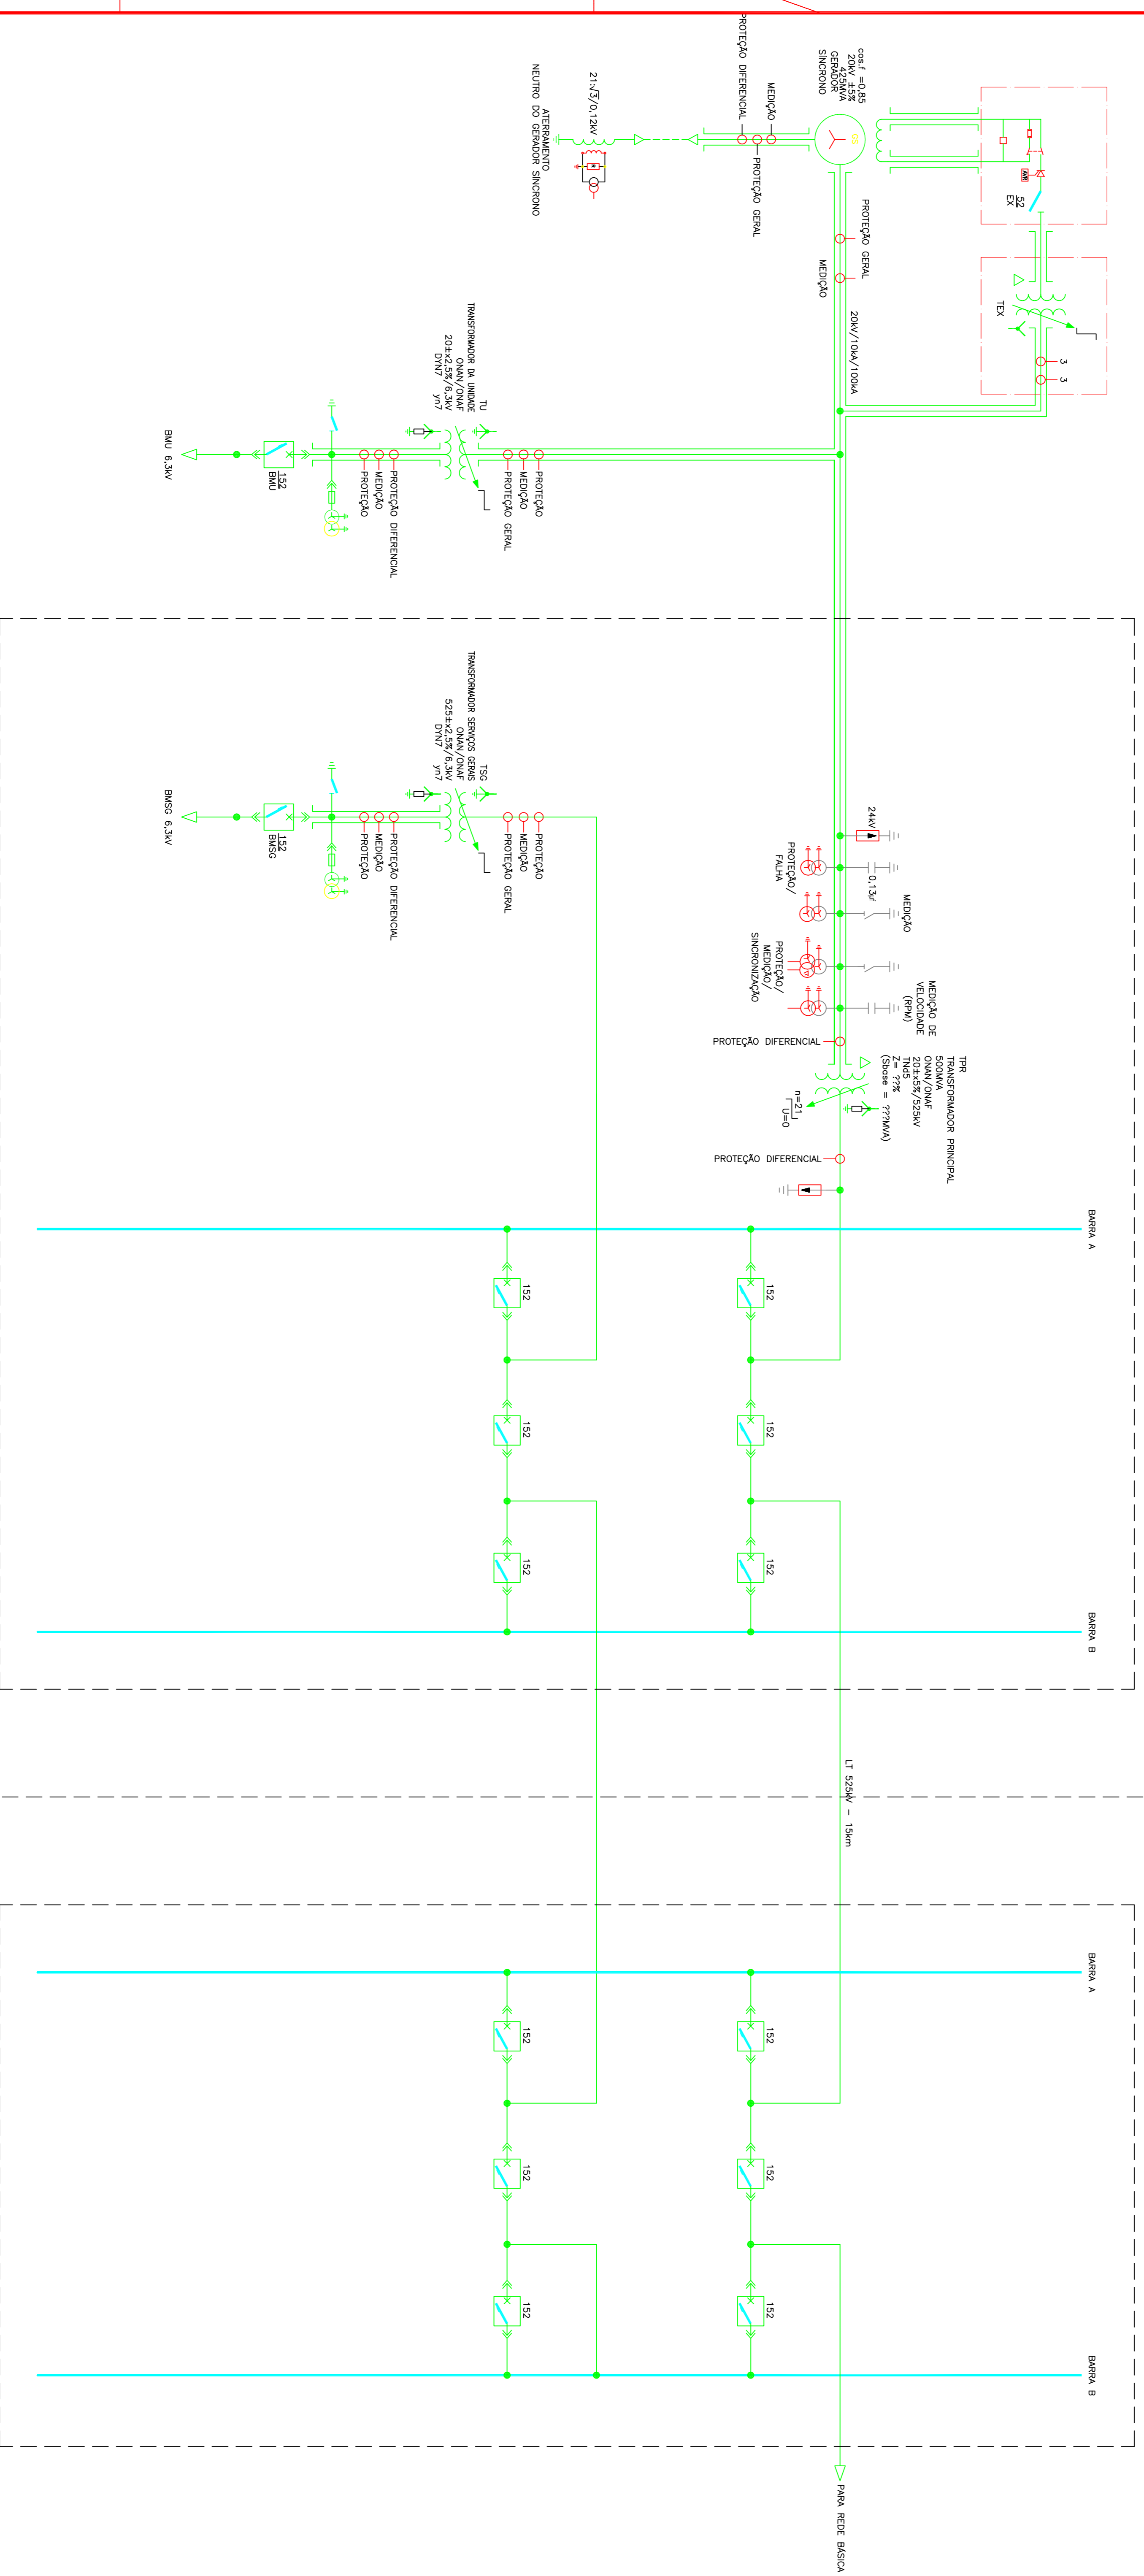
PROTEÇÃO DIFERENCIAL

MEDIÇÃO

PROTEÇÃO GERAL

cos.f =0,85
20kV ±5%
425MVA
GERADOR
SINCRONO

52
EX

TEX

3
3

$21\sqrt{3}/0,12kV$

ATERRAMENTO
NEUTRO DO GERADOR SINCRONO

PROTEÇÃO GERAL

MEDIÇÃO

20kV/10kA/100kA

TU
TRANSFORMADOR DA UNIDADE
ONAN/ONAF
20±2,5%/6,3kV
DYN7 yn7

PROTEÇÃO
MEDIÇÃO
PROTEÇÃO GERAL

PROTEÇÃO DIFERENCIAL
MEDIÇÃO
PROTEÇÃO

152
BMU

BMU 6,3kV

TSG
TRANSFORMADOR SERVIÇOS GERAIS
ONAN/ONAF
525±2,5%/6,3kV
DYN7 yn7

PROTEÇÃO
MEDIÇÃO
PROTEÇÃO GERAL

PROTEÇÃO DIFERENCIAL
MEDIÇÃO
PROTEÇÃO

152
BMSG

BMSG 6,3kV

24kV

0,13µf

MEDIÇÃO

PROTEÇÃO/
FALHA

PROTEÇÃO/
MEDIÇÃO/
SINCRONIZAÇÃO

MEDIÇÃO DE
VELOCIDADE
(RPM)

PROTEÇÃO DIFERENCIAL

TPR
TRANSFORMADOR PRINCIPAL
500MVA
ONAN/ONAF
20±5%/525kV
YNd5
Z= ??%
(Sbase = ???MVA)

n=21
U=0

PROTEÇÃO DIFERENCIAL

BARRA A

152
152
152
152
152
152

BARRA B

LT 525kV - 15km

BARRA A

152
152
152
152
152
152

BARRA B

PARA REDE BÁSICA